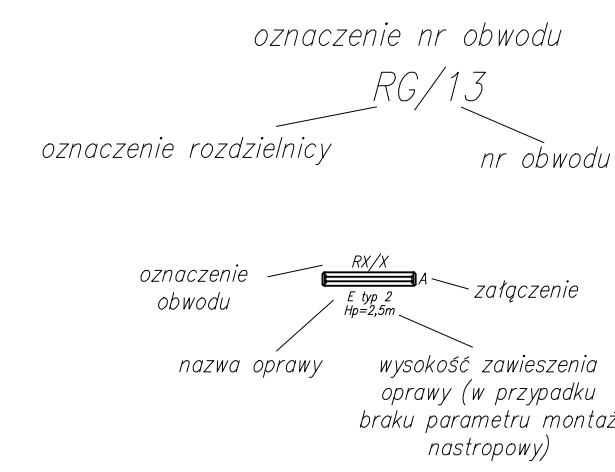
oznaczenie nr obwodu

RG/13

oznaczenie rozdzielnicy

nr obwodu

oznaczenie obwodu

RX/X

A

załączenie

E typ 2
Hp=2,5m

nazwa oprawy

wysokość zawieszenia oprawy (w przypadku braku parametru montaż nastropowy)